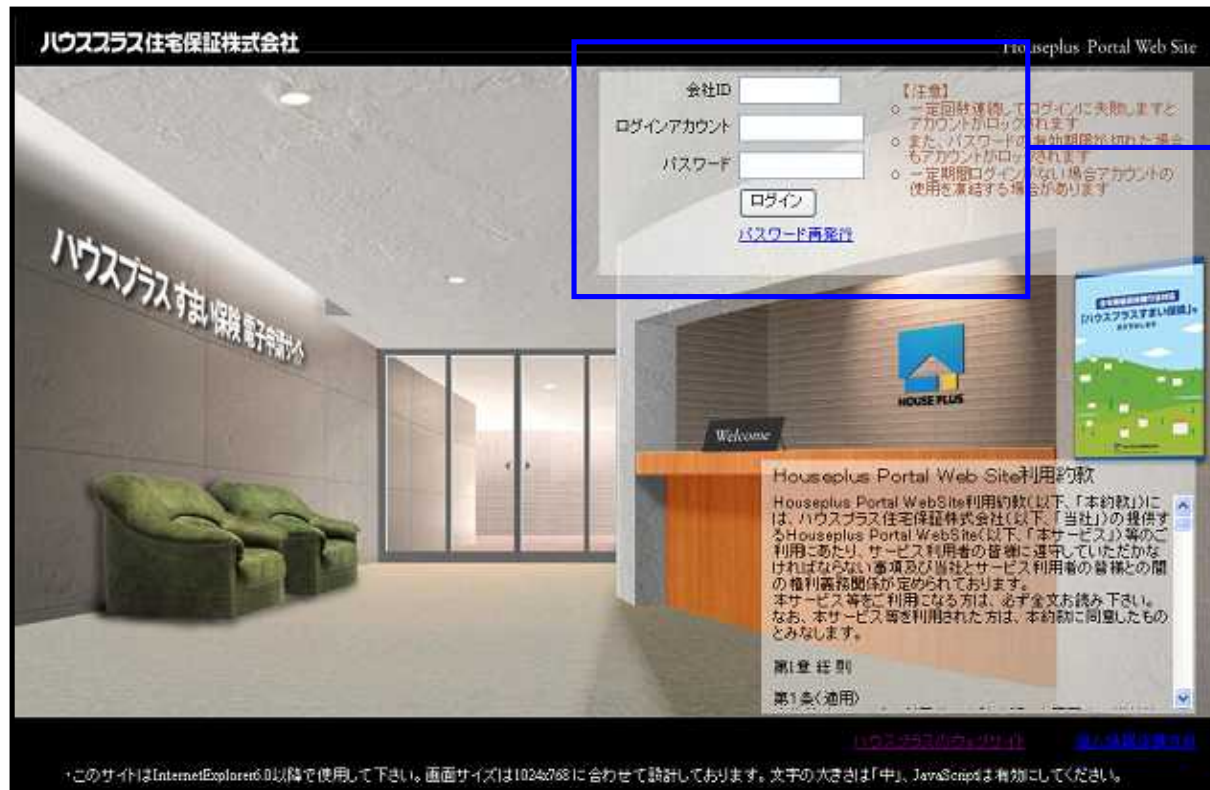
ハウスプラス住宅保証株式会社

Houseplus Portal Web Site

会社ID

ログインアカウント

パスワード

ログイン

パスワード再発行

【注意】
○ 一定回数連続してログインに失敗しますとアカウントがロックされます
○ また、パスワードの有効期限が切れた場合もアカウントがロックされます
○ 一定期間ログインがない場合アカウントの使用を凍結する場合があります

ハウスプラス すまい保険 電子申請サイト

Welcome

HOUSE PLUS

「ハウスプラスすまい保険」

Houseplus Portal Web Site利用約款

Houseplus Portal WebSite利用約款(以下、「本約款」)には、ハウスプラス住宅保証株式会社(以下、「当社」)の提供するHouseplus Portal WebSite(以下、「本サービス」)等のご利用にあたり、サービス利用者の皆様に遵守していただかなければならない事項及び当社とサービス利用者の皆様との間の権利義務関係が定められております。
本サービス等をご利用になる方は、必ず全文お読み下さい。なお、本サービス等を利用された方は、本約款に同意したものとみなします。

第1章 総則

第1条(適用)

ハウスプラスのウェブサイト

個人情報保護方針

・このサイトはInternetExplorer6.0以降で使用して下さい。画面サイズは1024x768に合わせて設計しております。文字の大きさは「中」、JavaScriptは有効にしてください。